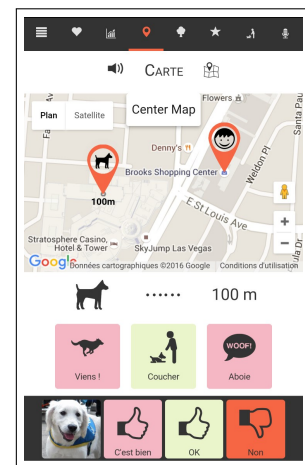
Carte

Plan
Satellite
Center Map
Flowers
Denny's
Brooks Shopping Center
100m
E St Louis Ave
Weldon Pl
Santa Pau
Stratosphere Casino, Hotel & Tower
SkyJump Las Vegas
Google
Données cartographiques ©2016 Google
Conditions d'utilisation

100 m

Viens !
Coucher
WOOF!
Aboie

C'est bien
OK
Non